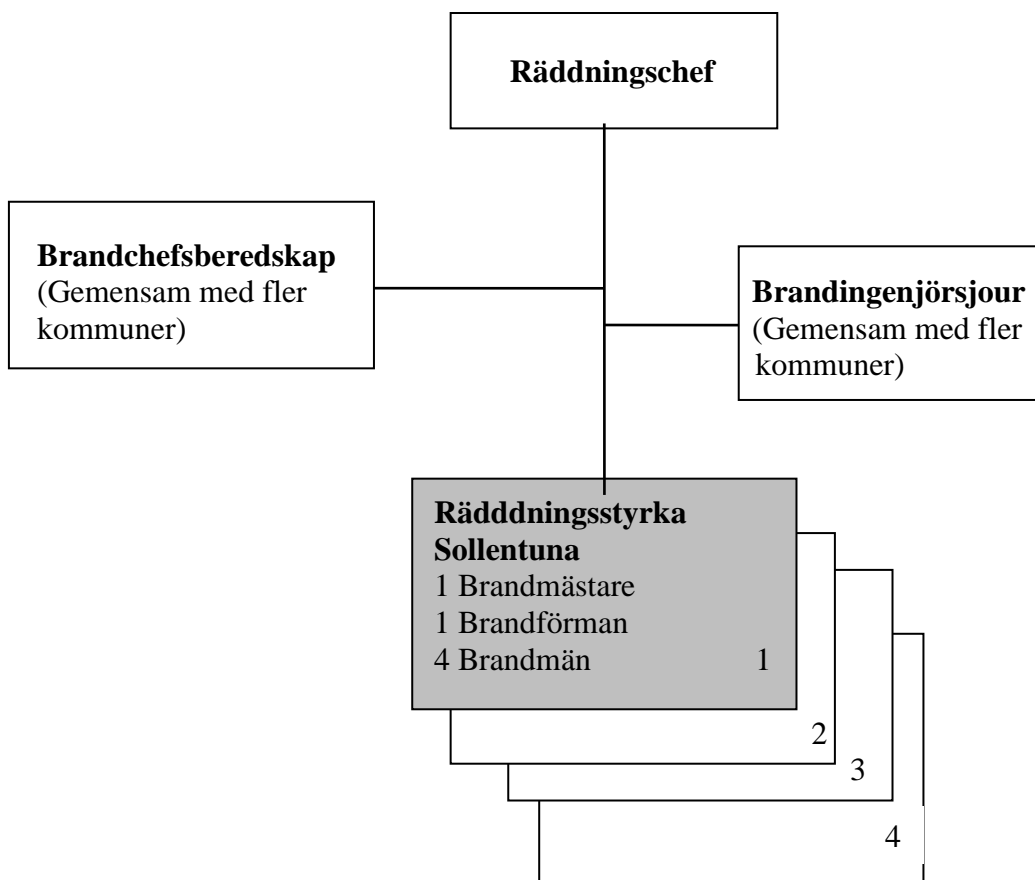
**Räddningschef**

**Brandchefsberedskap**
(Gemensam med fler kommuner)

**Brandingenjörsjour**
(Gemensam med fler kommuner)

**Rädddningsstyrka Sollentuna**
1 Brandmästare
1 Brandförman
4 Brandmän 1

2

3

4